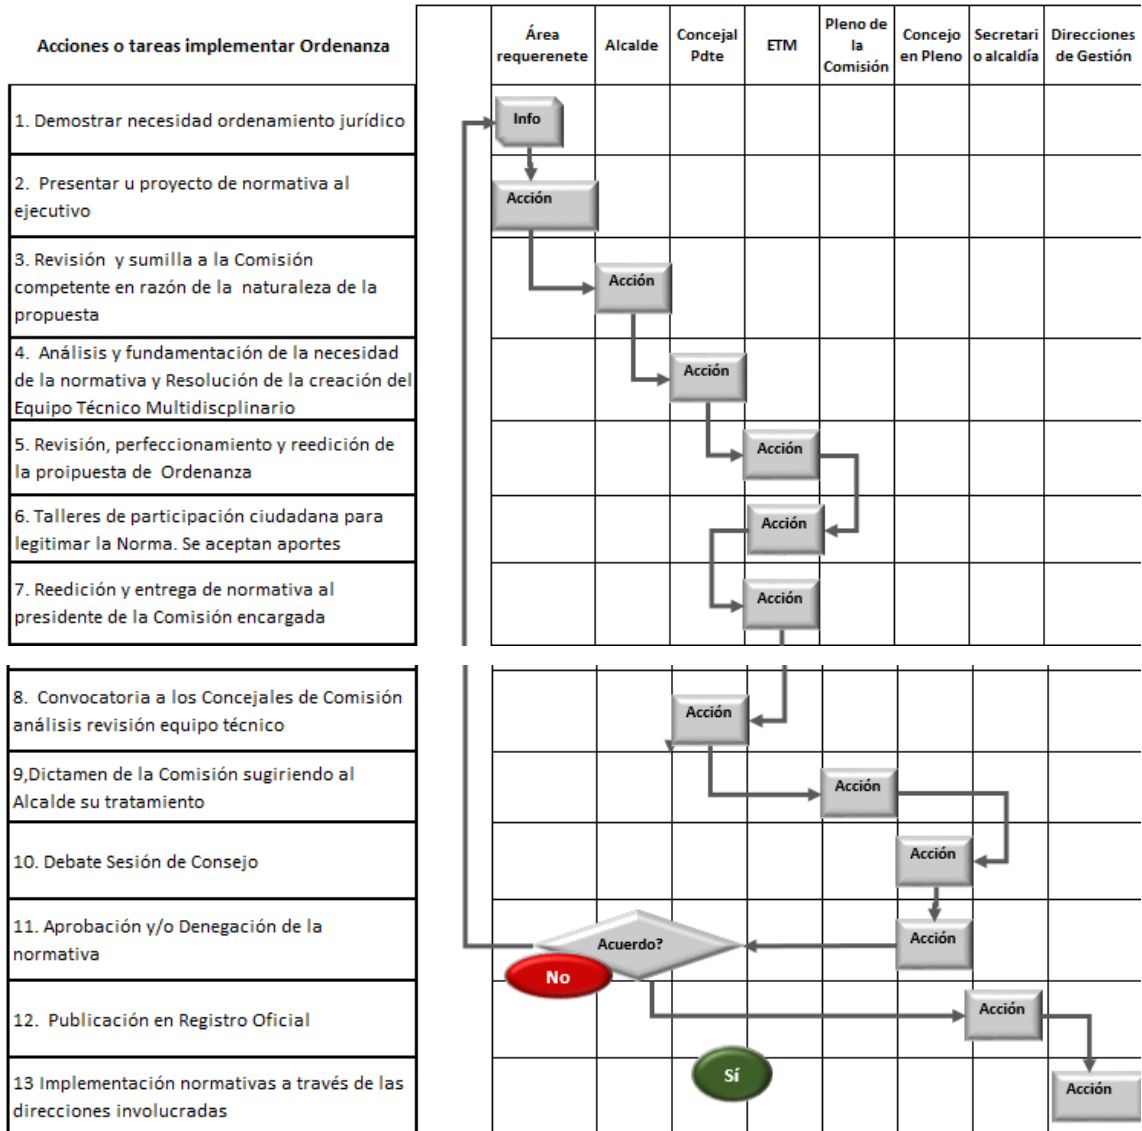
| Acciones o tareas implementar Ordenanza | | Área requerenete | Alcalde | Concejal Pdte | ETM | Pleno de la Comisión | Concejo en Pleno | Secretari o alcaldía | Direcciones de Gestión |
|---|---|---|---|---|---|---|---|---|---|
| 1. Demostrar necesidad ordenamiento jurídico | | Info | | | | | | | |
| 2. Presentar u proyecto de normativa al ejecutivo | | Acción | | | | | | | |
| 3. Revisión y sumilla a la Comisión competente en razón de la naturaleza de la propuesta | | | Acción | | | | | | |
| 4. Análisis y fundamentación de la necesidad de la normativa y Resolución de la creación del Equipo Técnico Multidiscplinario | | | | Acción | | | | | |
| 5. Revisión, perfeccionamiento y reedición de la proipuesta de Ordenanza | | | | | Acción | | | | |
| 6. Talleres de participación ciudadana para legitimar la Norma. Se aceptan aportes | | | | | Acción | | | | |
| 7. Reedición y entrega de normativa al presidente de la Comisión encargada | | | | | Acción | | | | |

| | | | | | | | | | |
|---|---|---|---|---|---|---|---|---|---|
| 8. Convocatoria a los Concejales de Comisión análisis revisión equipo técnico | | | | Acción | | | | | |
| 9,Dictamen de la Comisión sugiriendo al Alcalde su tratamiento | | | | | | Acción | | | |
| 10. Debate Sesión de Consejo | | | | | | | Acción | | |
| 11. Aprobación y/o Denegación de la normativa | | Acuerdo? No | | | | | Acción | | |
| 12. Publicación en Registro Oficial | | | | | | | | Acción | |
| 13 Implementación normativas a través de las direcciones involucradas | | | Sí | | | | | | Acción |